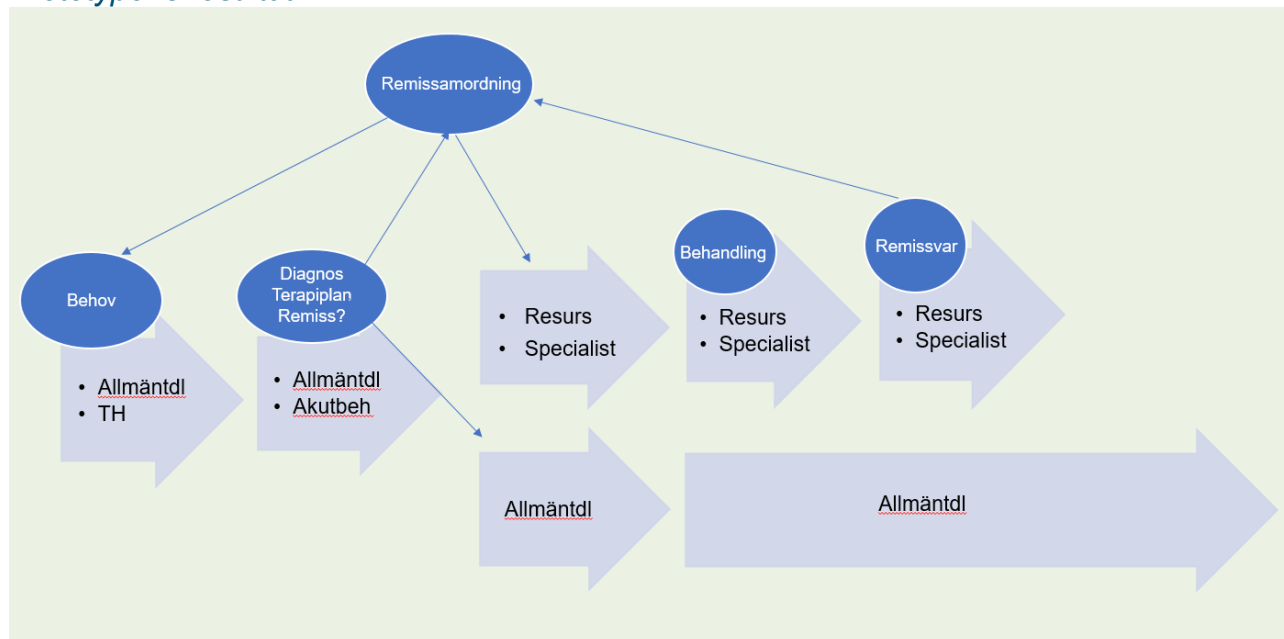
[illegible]

Remissamordning

Behov

- Allmäntdl
- TH

Diagnos
Terapiplan
Remiss?

- Allmäntdl
- Akutbeh

- Resurs
- Specialist

Behandling

- Resurs
- Specialist

Remissvar

- Resurs
- Specialist

Allmäntdl

Allmäntdl